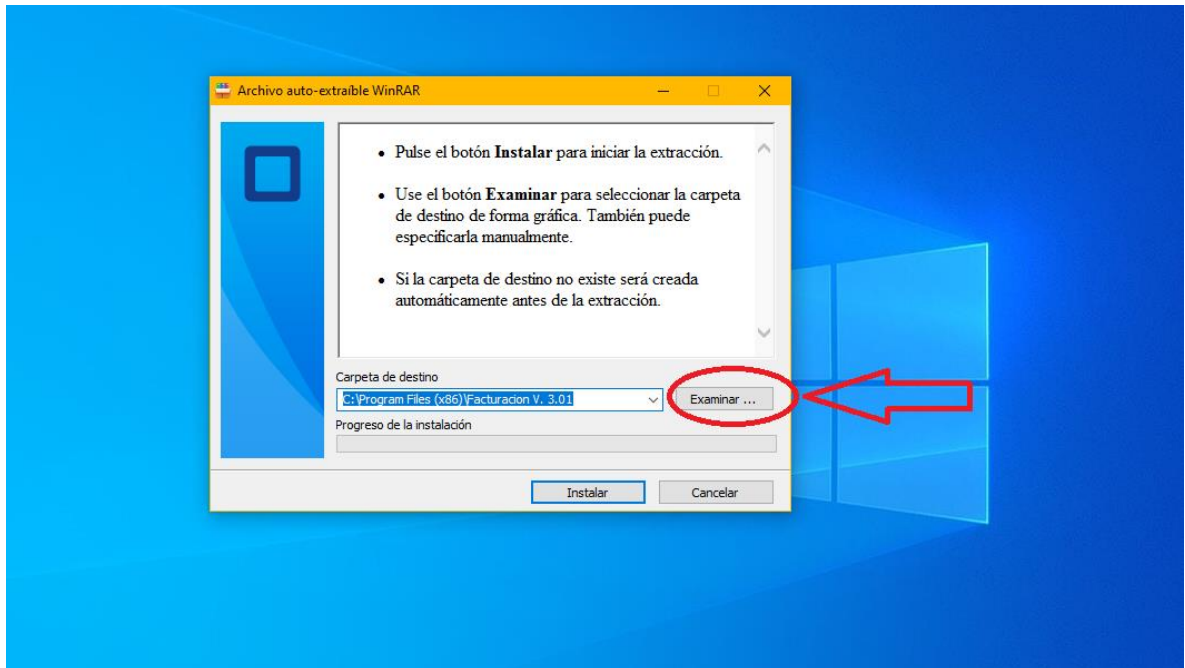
Archivo auto-extraíble WinRAR

• Pulse el botón **Instalar** para iniciar la extracción.

• Use el botón **Examinar** para seleccionar la carpeta de destino de forma gráfica. También puede especificarla manualmente.

• Si la carpeta de destino no existe será creada automáticamente antes de la extracción.

Carpeta de destino

C:\Program Files (x86)\Facturacion V. 3.01

Examinar ...

Progreso de la instalación

Instalar

Cancelar